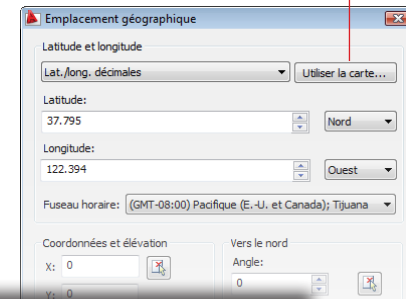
Emplacement géographique

Latitude et longitude

Lat./long. décimales

Utiliser la carte...

Latitude:

37.795

Nord

Longitude:

122.394

Ouest

Fuseau horaire: (GMT-08:00) Pacifique (E.-U. et Canada); Tijuana

Coordonnées et élévation

X: 0

Y: 0

Vers le nord

Angle:

0